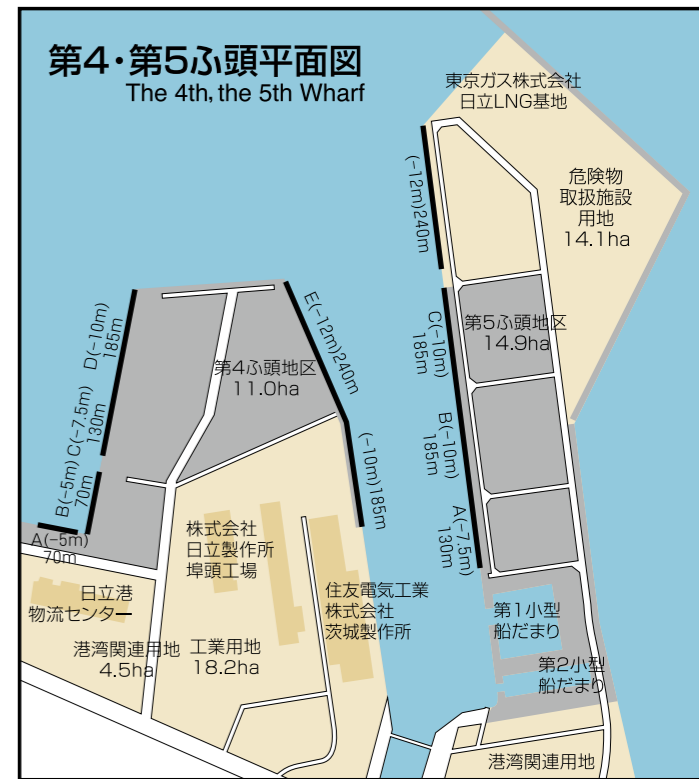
第4・第5ふ頭平面図
The 4th, the 5th Wharf

東京ガス株式会社
日立LNG基地

危険物
取扱施設
用地
14.1ha

(−12m)240m

C(−10m)
185m

第5ふ頭地区
14.9ha

B(−10m)
185m

A(−7.5m)
130m

第1小型
船だまり

第2小型
船だまり

港湾関連用地

D(−10m)
185m

C(−7.5m)
130m

B(−5m)
70m

A(−5m)
70m

E(−12m)240m

第4ふ頭地区
11.0ha

(−10m)185m

株式会社
日立製作所
埠頭工場

住友電気工業
株式会社
茨城製作所

日立港
物流センター

港湾関連用地
4.5ha

工業用地
18.2ha